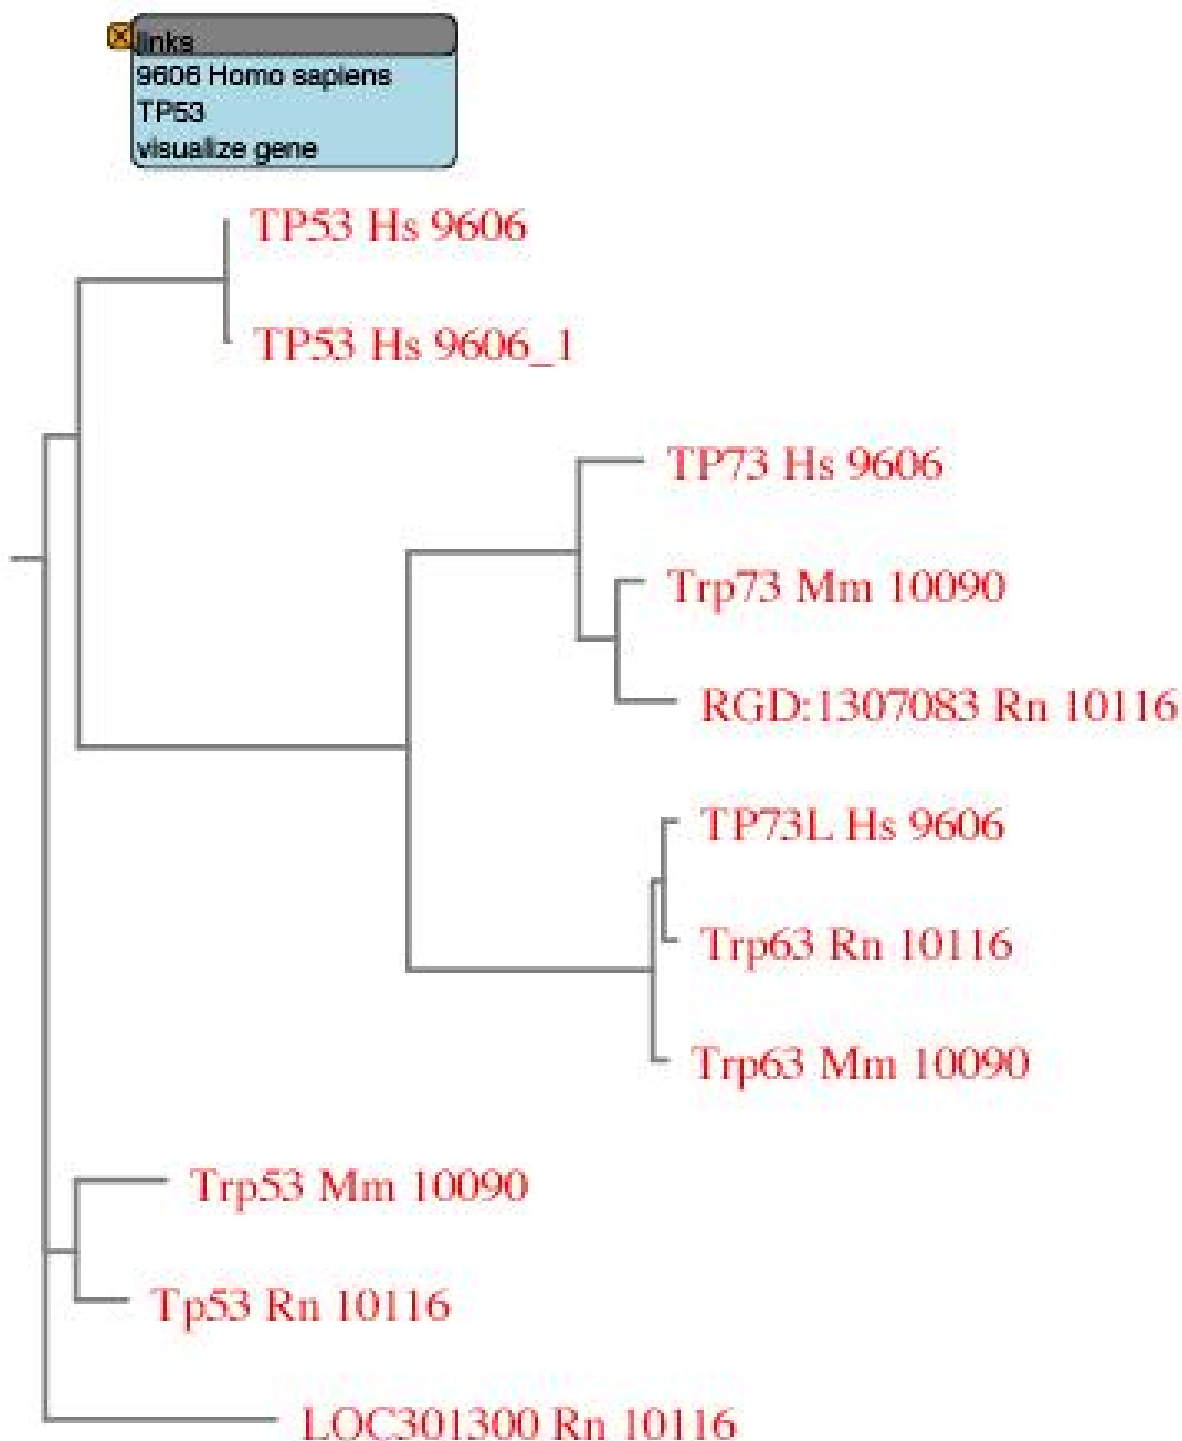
links
9606 Homo sapiens
TP53
visualize gene

TP53 Hs 9606

TP53 Hs 9606_1

TP73 Hs 9606

Trp73 Mm 10090

RGD:1307083 Rn 10116

TP73L Hs 9606

Trp63 Rn 10116

Trp63 Mm 10090

Trp53 Mm 10090

Tp53 Rn 10116

LOC301300 Rn 10116